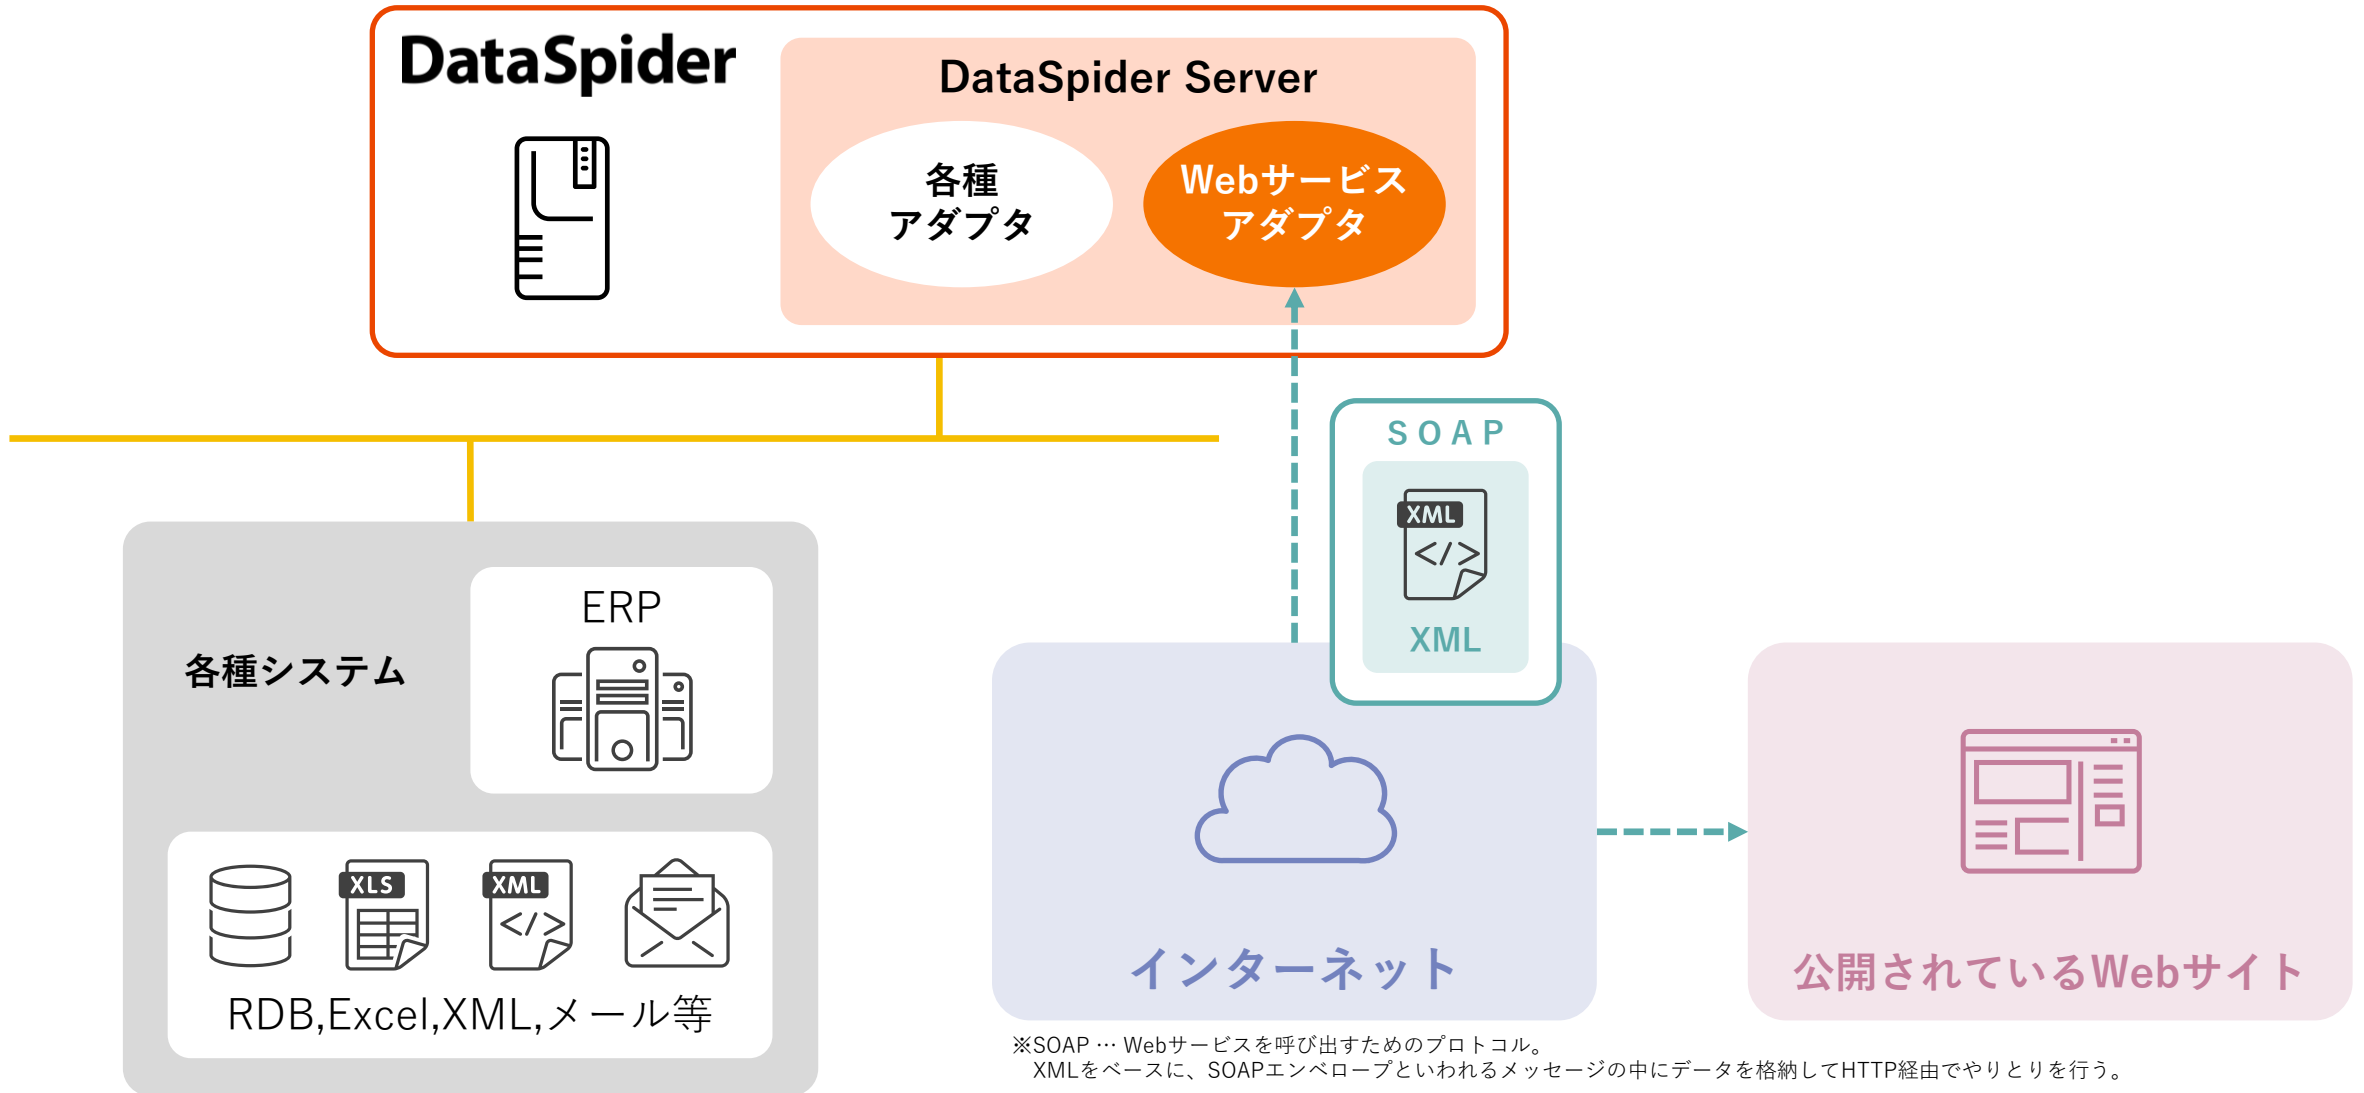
DataSpider

DataSpider Server

各種
アダプタ

Webサービス
アダプタ

SOAP

XML

XML

各種システム

ERP

XLS

XML

RDB,Excel,XML,メール等

インターネット

公開されているWebサイト

※SOAP … Webサービスを呼び出すためのプロトコル。
XMLをベースに、SOAPエンベロープといわれるメッセージの中にデータを格納してHTTP経由でやりとりを行う。